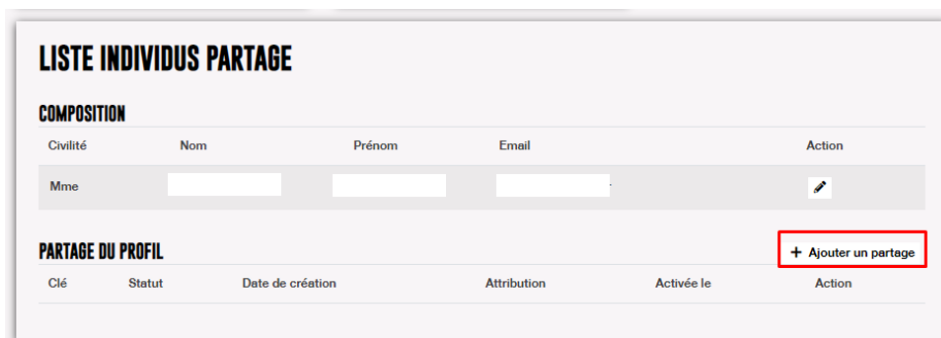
LISTE INDIVIDUS PARTAGE

COMPOSITION

| Civilité | Nom | Prénom | Email | Action |
|---|---|---|---|---|
| Mme | | | | |

PARTAGE DU PROFIL

+ Ajouter un partage

| Clé | Statut | Date de création | Attribution | Activée le | Action |
|---|---|---|---|---|---|